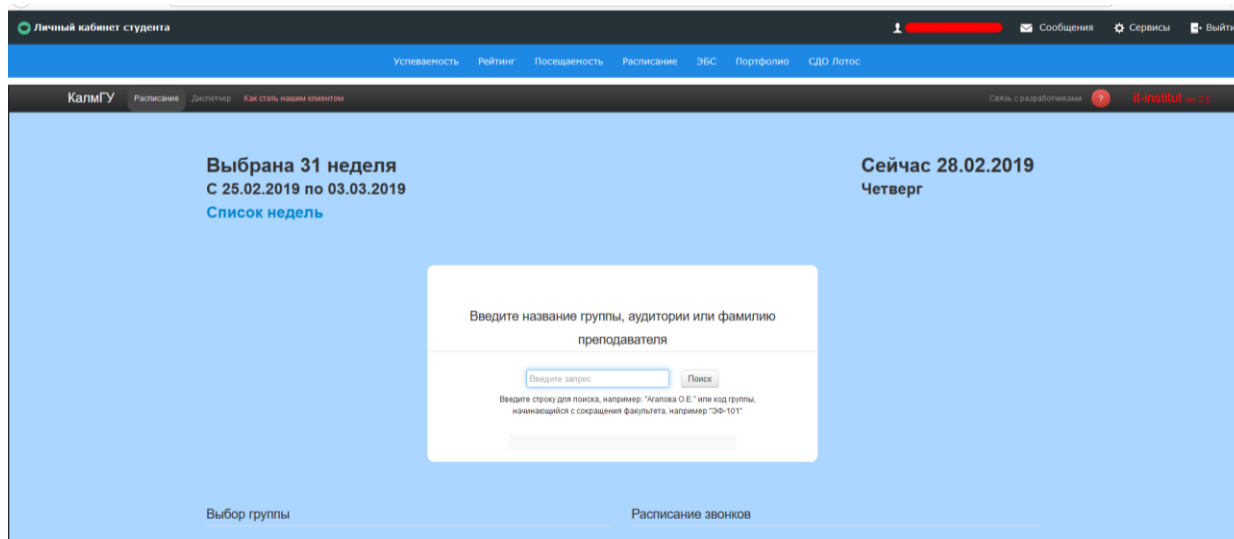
Личный кабинет студента

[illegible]

Сообщения

Сервисы

Выйти

Успеваемость Рейтинг Посещаемость Расписание ЭБС Портфолио СДО Лотос

КалмГУ Расписание Диспетчер Как стать нашим клиентом

Связь с разработчиками ? it-institut ver 2.1

Выбрана 31 неделя
С 25.02.2019 по 03.03.2019
Список недель

Сейчас 28.02.2019
Четверг

Введите название группы, аудитории или фамилию преподавателя

Введите запрос

Поиск

Введите строку для поиска, например: "Агапова О.Е." или код группы, начинающийся с сокращения факультета, например "ЭФ-101"

Выбор группы

Расписание звонков